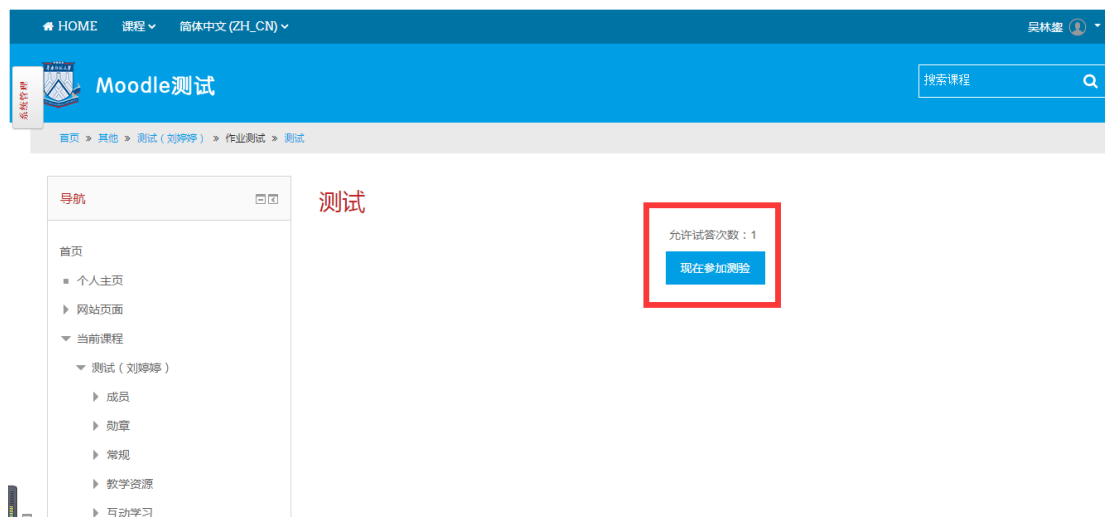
HOME 课程 简体中文 (ZH_CN) 吴林鑿

系统管理

Moodle测试

搜索课程

首页 » 其他 » 测试（刘婷婷） » 作业测试 » 测试

导航

首页
个人主页
网站页面
当前课程
测试（刘婷婷）
成员
勋章
常规
教学资源
互动学习

测试

允许试答次数：1

现在参加测验